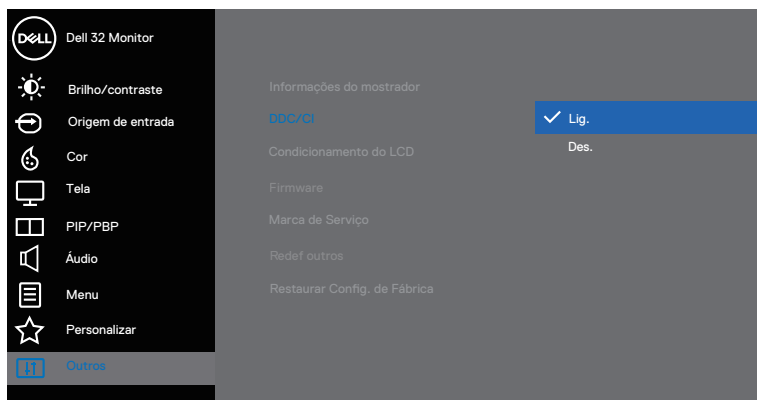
DELL
Dell 32 Monitor

Brilho/contraste
Origem de entrada
Cor
Tela
PIP/PBP
Áudio
Menu
Personalizar
Outros

Informações do mostrador
DDC/CI
Condicionamento do LCD
Firmware
Marca de Serviço
Redef outros
Restaurar Config. de Fábrica

Lig.
Des.